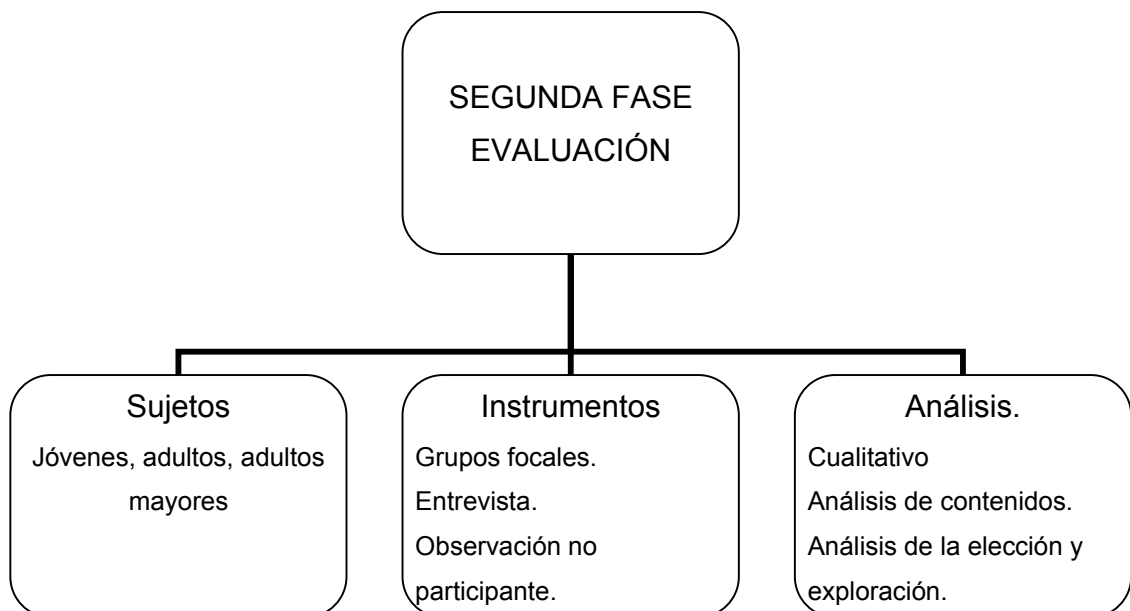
SEGUNDA FASE
EVALUACIÓN

Sujetos
Jóvenes, adultos, adultos mayores

Instrumentos
Grupos focales.
Entrevista.
Observación no participante.

Análisis.
Cualitativo
Análisis de contenidos.
Análisis de la elección y exploración.